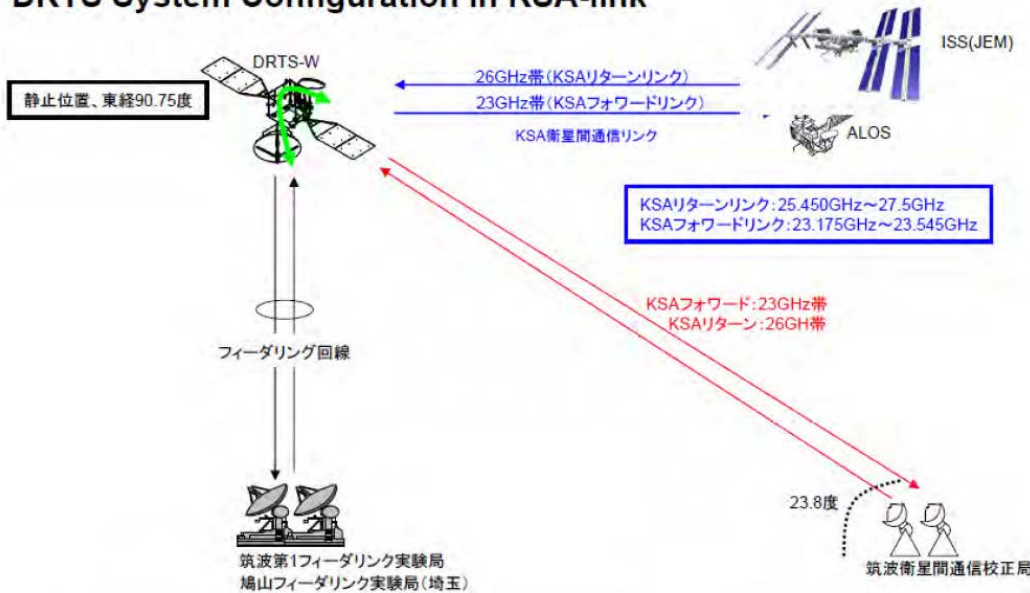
DRTS System Configuration in KSA-link

DRTS-W

ISS(JEM)

静止位置、東経90.75度

26GHz帯（KSAリターンリンク）

23GHz帯（KSAフォワードリンク）

KSA衛星間通信リンク

ALOS

KSAリターンリンク：25.450GHz～27.5GHz
KSAフォワードリンク：23.175GHz～23.545GHz

KSAフォワード：23GHz帯
KSAリターン：26GH帯

フィーダリング回線

23.8度

筑波第1フィーダリンク実験局
鳩山フィーダリンク実験局（埼玉）

筑波衛星間通信校正局